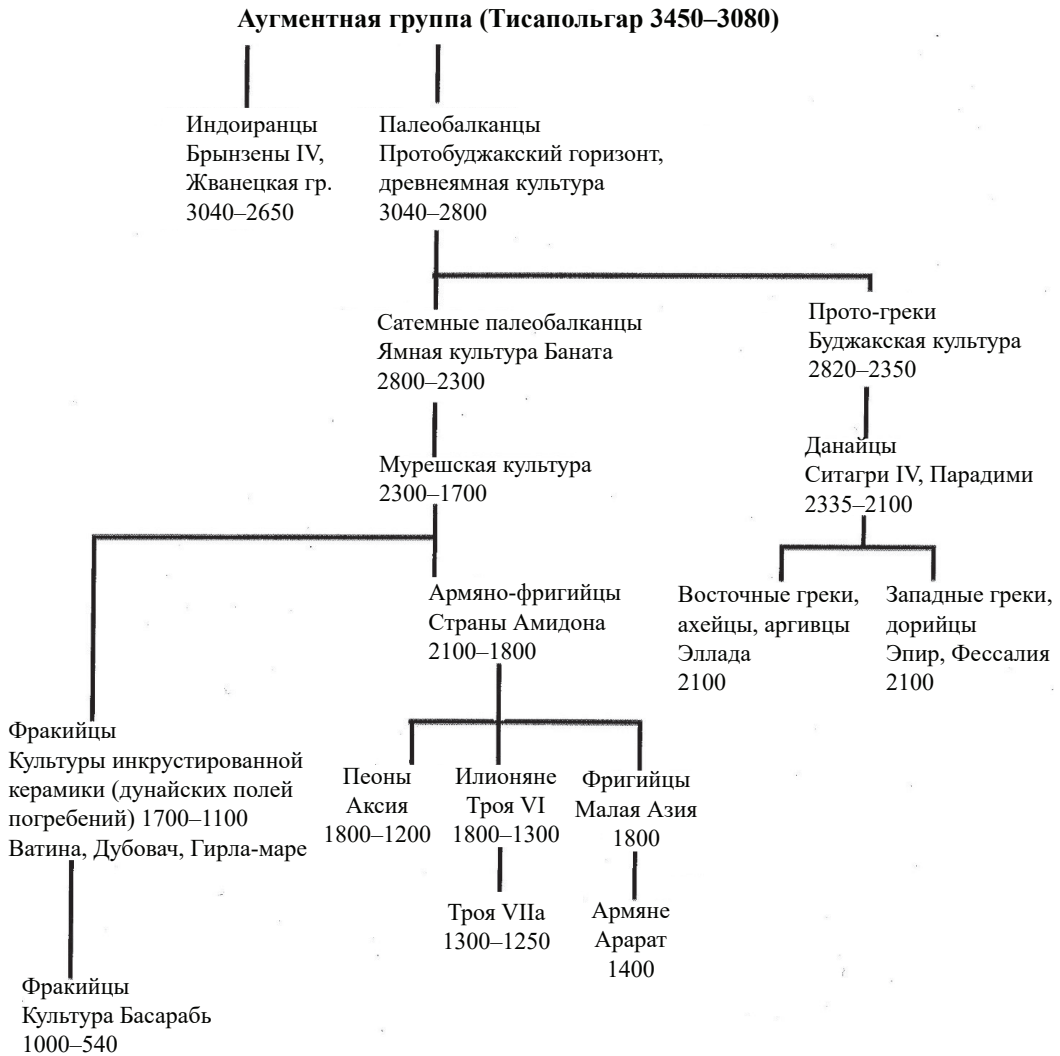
Аугментная группа (Тисапольгар 3450–3080)

Индоиранцы
Брынзены IV,
Жванецкая гр.
3040–2650

Палеобалканцы
Протобуджакский горизонт,
древнеямная культура
3040–2800

Сатемные палеобалканцы
Ямная культура Баната
2800–2300

Прото-греки
Буджакская культура
2820–2350

Мурешская культура
2300–1700

Данайцы
Ситагри IV, Парадими
2335–2100

Армяно-фригийцы
Страны Амидона
2100–1800

Восточные греки,
ахейцы, аргивцы
Эллада
2100

Западные греки,
дорийцы
Эпир, Фессалия
2100

Фракийцы
Культуры инкрустированной керамики (дунайских полей погребений) 1700–1100
Ватина, Дубовач, Гирла-маре

Пеоны
Аксия
1800–1200

Илионяне
Троя VI
1800–1300

Фригийцы
Малая Азия
1800

Троя VIIa
1300–1250

Армяне
Арарат
1400

Фракийцы
Культура Басарабь
1000–540